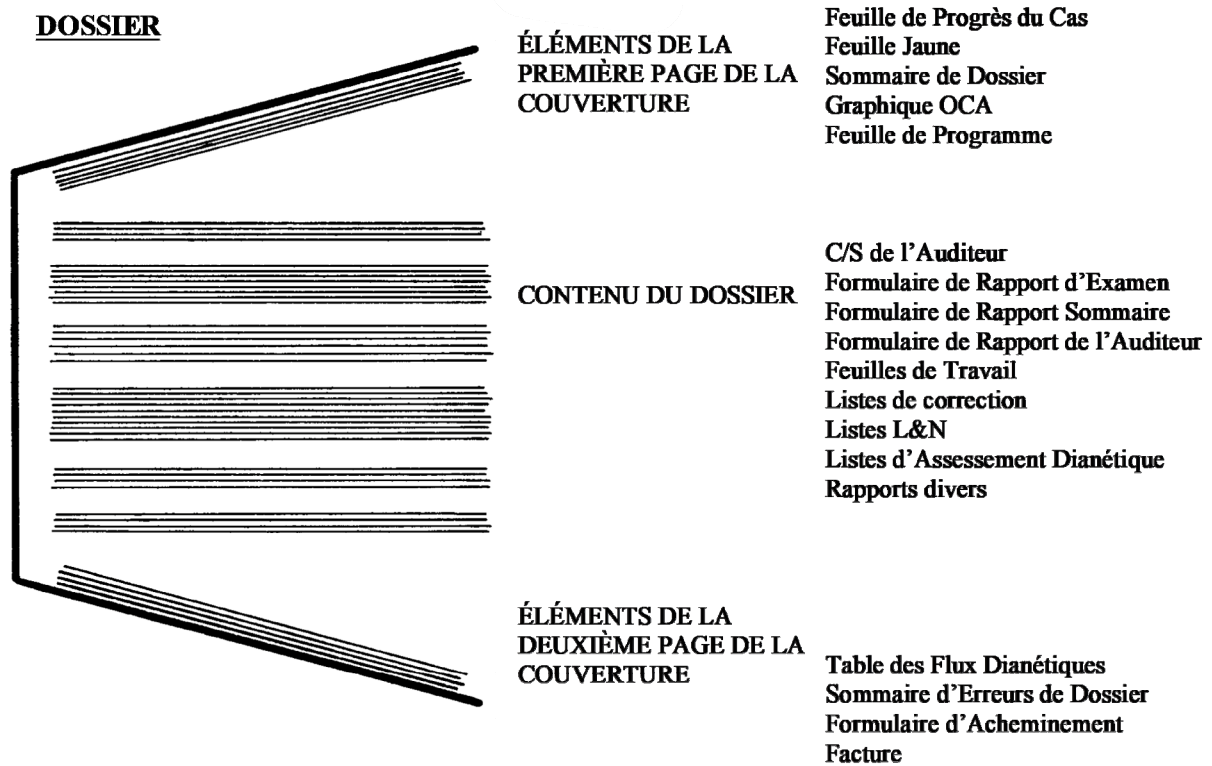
DOSSIER

ÉLÉMENTS DE LA PREMIÈRE PAGE DE LA COUVERTURE

Feuille de Progrès du Cas
Feuille Jaune
Sommaire de Dossier
Graphique OCA
Feuille de Programme

CONTENU DU DOSSIER

C/S de l'Auditeur
Formulaire de Rapport d'Examen
Formulaire de Rapport Sommaire
Formulaire de Rapport de l'Auditeur
Feuilles de Travail
Listes de correction
Listes L&N
Listes d'Assessement Dianétique
Rapports divers

ÉLÉMENTS DE LA DEUXIÈME PAGE DE LA COUVERTURE

Table des Flux Dianétiques
Sommaire d'Erreurs de Dossier
Formulaire d'Acheminement
Facture